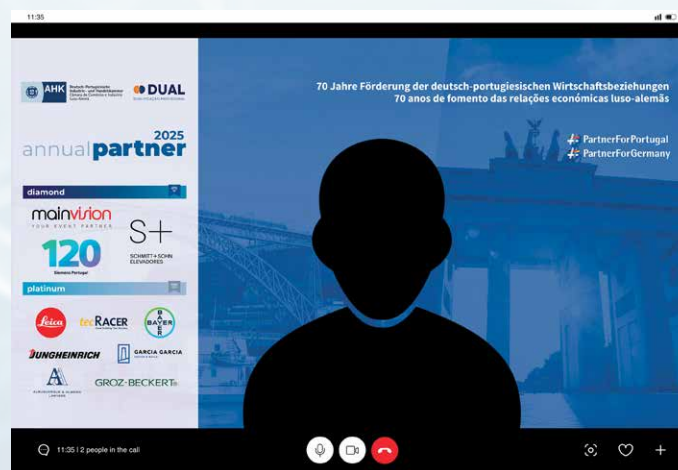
11:35

AHK Deutsch-Portugiesische Industrie- und Handelskammer Câmara de Comércio e Indústria Luso-Alemã

DUAL

annual partner 2025

diamond

mainvision YOUR EVENT PARTNER

S+ SCHMITT + SOHN ELEVADORES

120 Siemens Portugal

platinum

Leica

tecRACER

BAYER

JUNGHEINRICH

GARCIA GARCIA

GROZ-BECKERT

70 Jahre Förderung der deutsch-portugiesischen Wirtschaftsbeziehungen
70 anos de fomento das relações económicas luso-alemãs

PartnerForPortugal
PartnerForGermany

11:35 | 2 people in the call